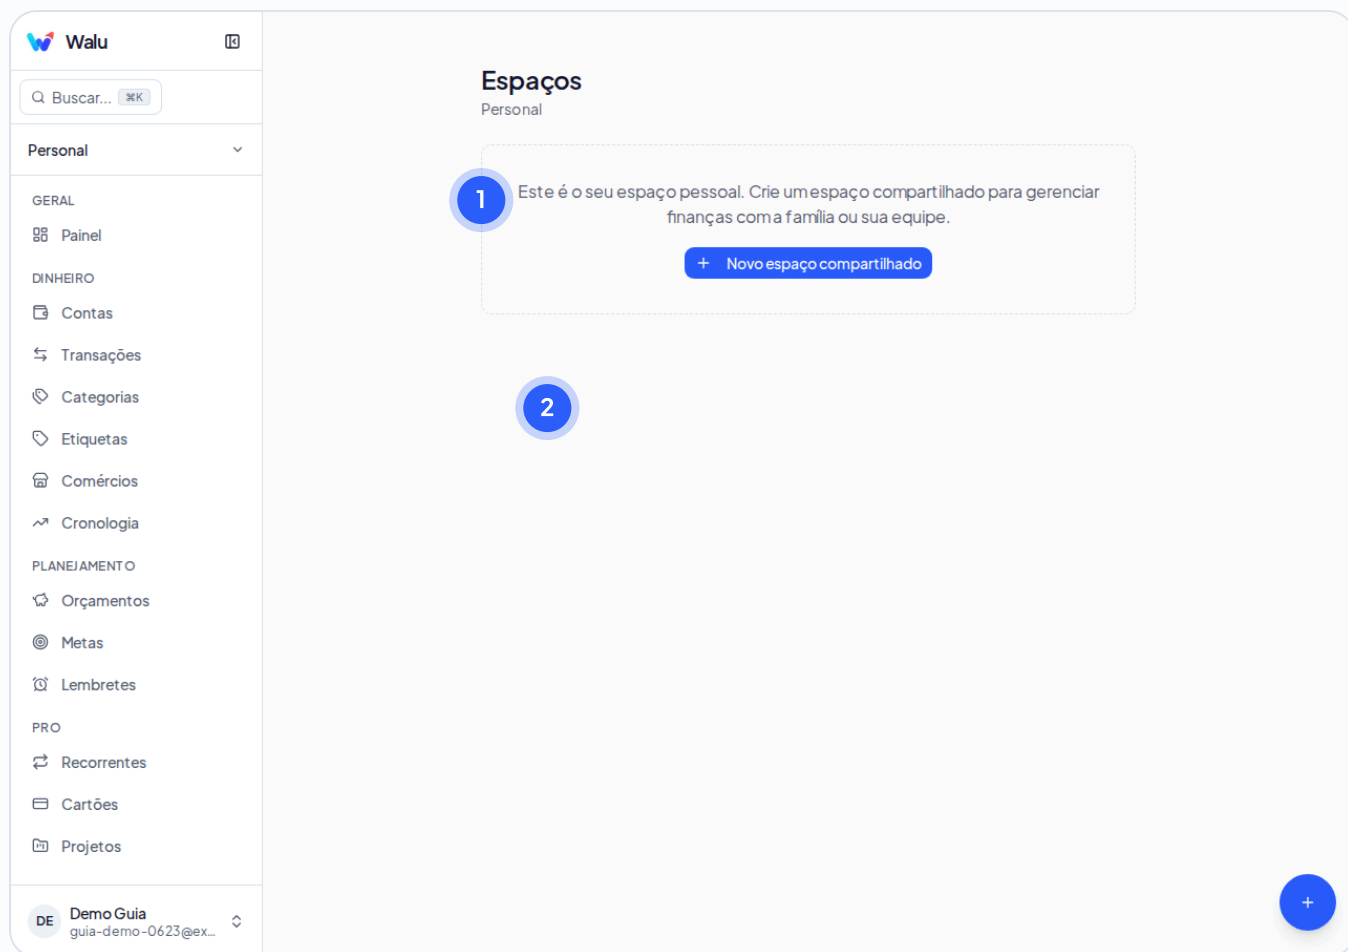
Walu

Buscar... ⌘K

Personal

GERAL
Painel

DINHEIRO
Contas
Transações
Categorias
Etiquetas
Comércios
Cronologia

PLANEJAMENTO
Orçamentos
Metas
Lembretes

PRO
Recorrentes
Cartões
Projetos

DE Demo Guia
guia-demo-0623@ex...

Espaços
Personal

1

Este é o seu espaço pessoal. Crie um espaço compartilhado para gerenciar finanças com a família ou sua equipe.

+ Novo espaço compartilhado

2

+